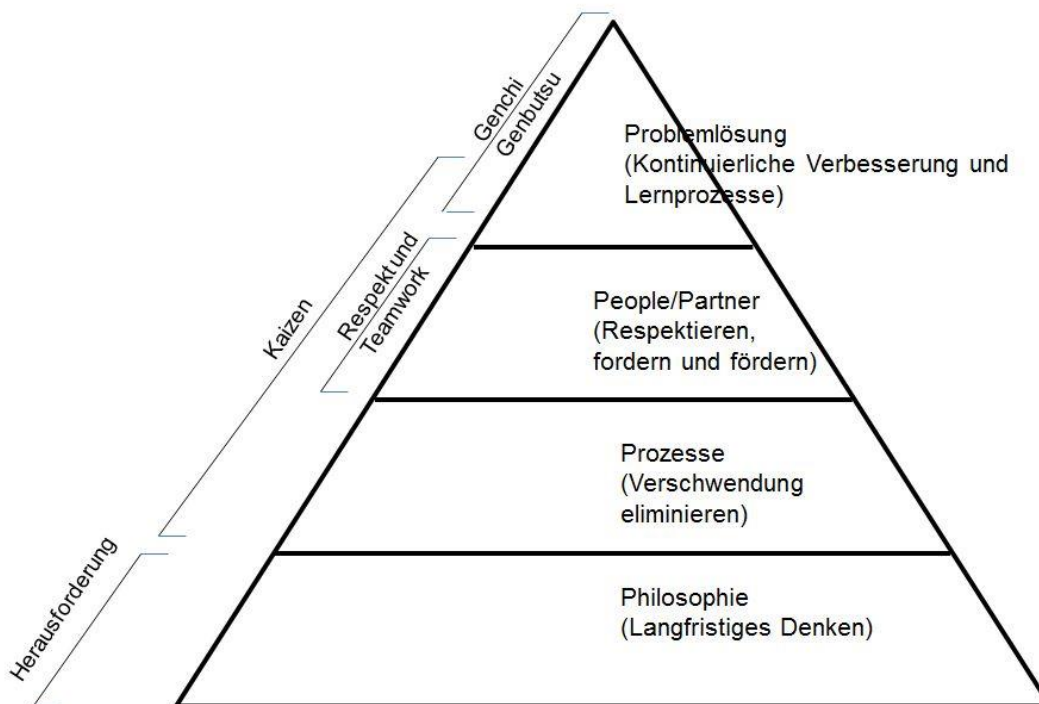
Problemlösung (Kontinuierliche Verbesserung und Lernprozesse)

People/Partner (Respektieren, fordern und fördern)

Prozesse (Verschwendung eliminieren)

Philosophie (Langfristiges Denken)

Genchi Genbutsu

Respektund Teamwork

Kaizen

Herausforderung